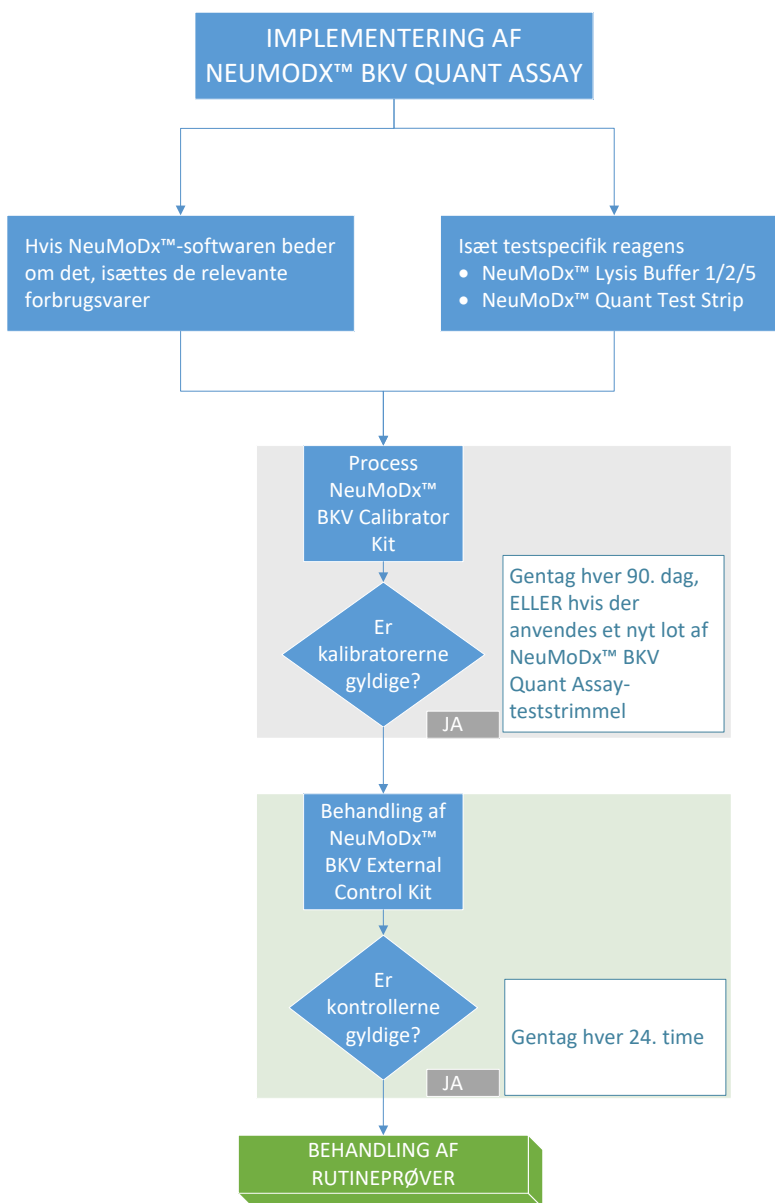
IMPLEMENTERING AF NEUMODX™ BKV QUANT ASSAY

Hvis NeuMoDx™-softwaren beder om det, isættes de relevante forbrugsvarer

Isæt testspecifik reagens
• NeuMoDx™ Lysis Buffer 1/2/5
• NeuMoDx™ Quant Test Strip

Process NeuMoDx™ BKV Calibrator Kit

Er kalibratorerne gyldige?

Gentag hver 90. dag, ELLER hvis der anvendes et nyt lot af NeuMoDx™ BKV Quant Assay-teststrimmel

JA

Behandling af NeuMoDx™ BKV External Control Kit

Er kontrollerne gyldige?

Gentag hver 24. time

JA

BEHANDLING AF RUTINEPRØVER